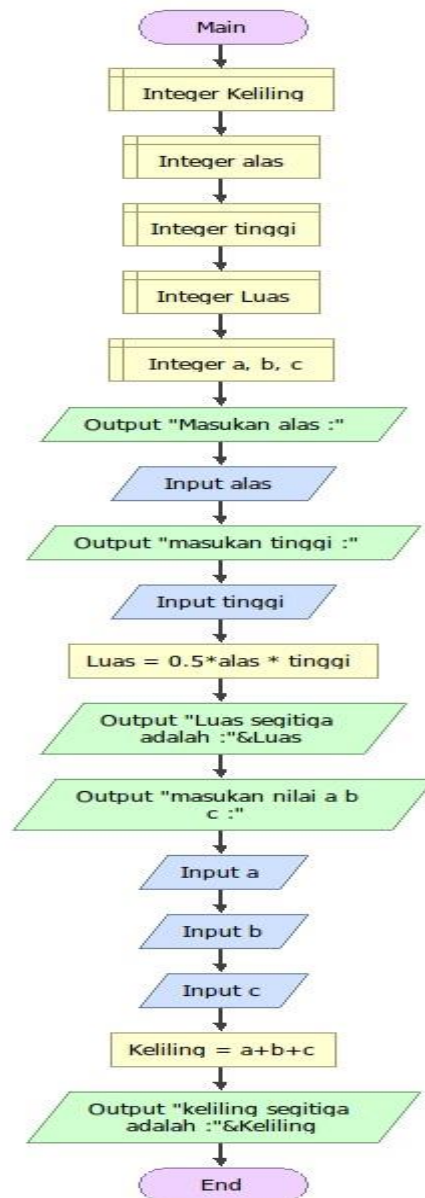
Main

Integer Keliling

Integer alas

Integer tinggi

Integer Luas

Integer a, b, c

Output "Masukan alas :"

Input alas

Output "masukan tinggi :"

Input tinggi

Luas = 0.5*alas * tinggi

Output "Luas segitiga adalah :"&Luas

Output "masukan nilai a b c :"

Input a

Input b

Input c

Keliling = a+b+c

Output "keliling segitiga adalah :"&Keliling

End